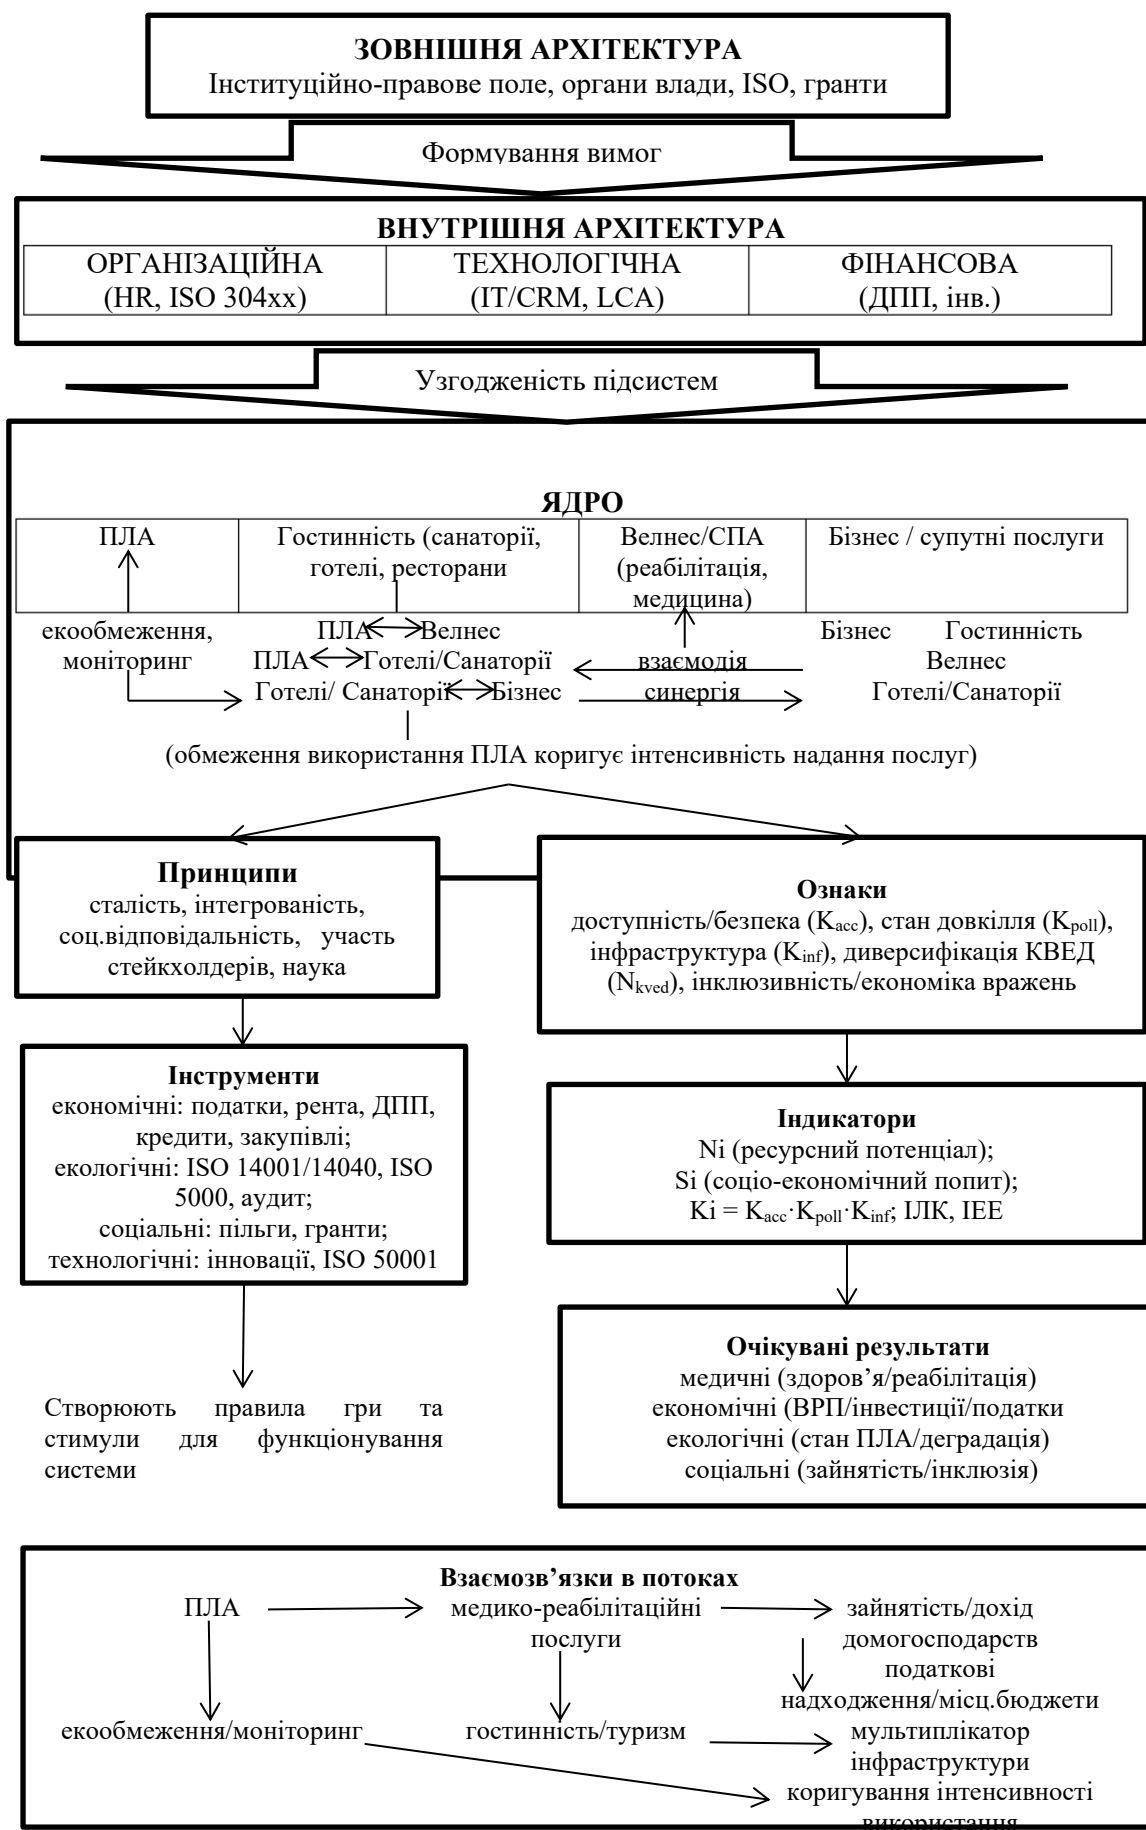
**ЗОВНІШНЯ АРХІТЕКТУРА**
Інституційно-правове поле, органи влади, ISO, гранти

Формування вимог

**ВНУТРІШНЯ АРХІТЕКТУРА**

| ОРГАНІЗАЦІЙНА (HR, ISO 304xx) | ТЕХНОЛОГІЧНА (IT/CRM, LCA) | ФІНАНСОВА (ДПП, інв.) |
|---|---|---|

Узгодженість підсистем

**ЯДРО**

| ПЛА | Гостинність (санаторії, готелі, ресторани | Велнес/СПА (реабілітація, медицина) | Бізнес / супутні послуги |
|---|---|---|---|

екообмеження, моніторинг

ПЛА ⟷ Велнес
ПЛА ⟷ Готелі/Санаторії
Готелі/ Санаторії ⟷ Бізнес

взаємодія
синергія

Бізнес Гостинність
Велнес
Готелі/Санаторії

(обмеження використання ПЛА коригує інтенсивність надання послуг)

**Принципи**
сталість, інтегрованість, соц.відповідальність, участь стейкхолдерів, наука

**Ознаки**
доступність/безпека ($K_{acc}$), стан довкілля ($K_{poll}$), інфраструктура ($K_{inf}$), диверсифікація КВЕД ($N_{kved}$), інклюзивність/економіка вражень

**Інструменти**
економічні: податки, рента, ДПП, кредити, закупівлі;
екологічні: ISO 14001/14040, ISO 5000, аудит;
соціальні: пільги, гранти;
технологічні: інновації, ISO 50001

**Індикатори**
Ni (ресурсний потенціал);
Si (соціо-економічний попит);
$Ki = K_{acc} \cdot K_{poll} \cdot K_{inf}$; ІЛК, IEE

Створюють правила гри та стимули для функціонування системи

**Очікувані результати**
медичні (здоров'я/реабілітація)
економічні (ВРП/інвестиції/податки
екологічні (стан ПЛА/деградація)
соціальні (зайнятість/інклюзія)

**Взаємозв'язки в потоках**
ПЛА
медико-реабілітаційні послуги
зайнятість/дохід домогосподарств
податкові надходження/місц.бюджети
екообмеження/моніторинг
гостинність/туризм
мультиплікатор інфраструктури
коригування інтенсивності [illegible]